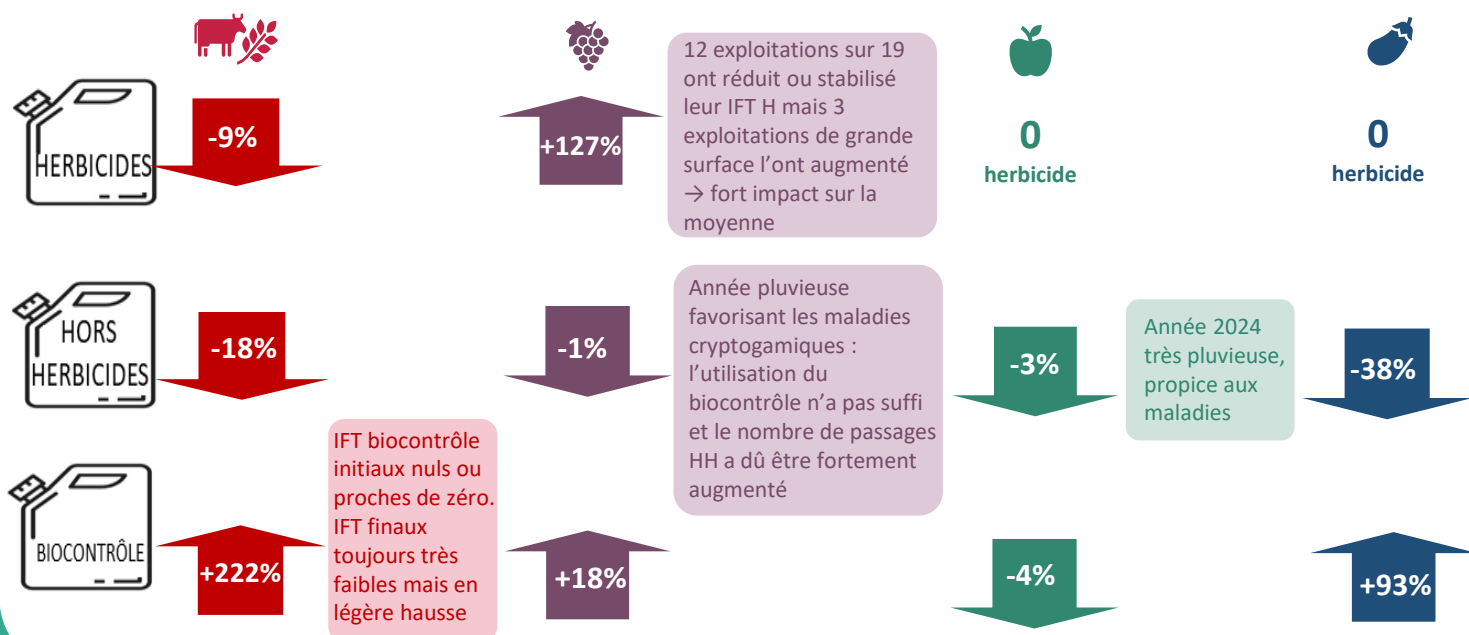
HERBICIDES

-9%

+127%

12 exploitations sur 19 ont réduit ou stabilisé leur IFT H mais 3 exploitations de grande surface l’ont augmenté → fort impact sur la moyenne

0
herbicide

0
herbicide

HORS HERBICIDES

-18%

-1%

Année pluvieuse favorisant les maladies cryptogamiques : l’utilisation du biocontrôle n’a pas suffi et le nombre de passages HH a dû être fortement augmenté

-3%

Année 2024 très pluvieuse, propice aux maladies

-38%

BIOCONTRÔLE

+222%

IFT biocontrôle initiaux nuls ou proches de zéro. IFT finaux toujours très faibles mais en légère hausse

+18%

-4%

+93%